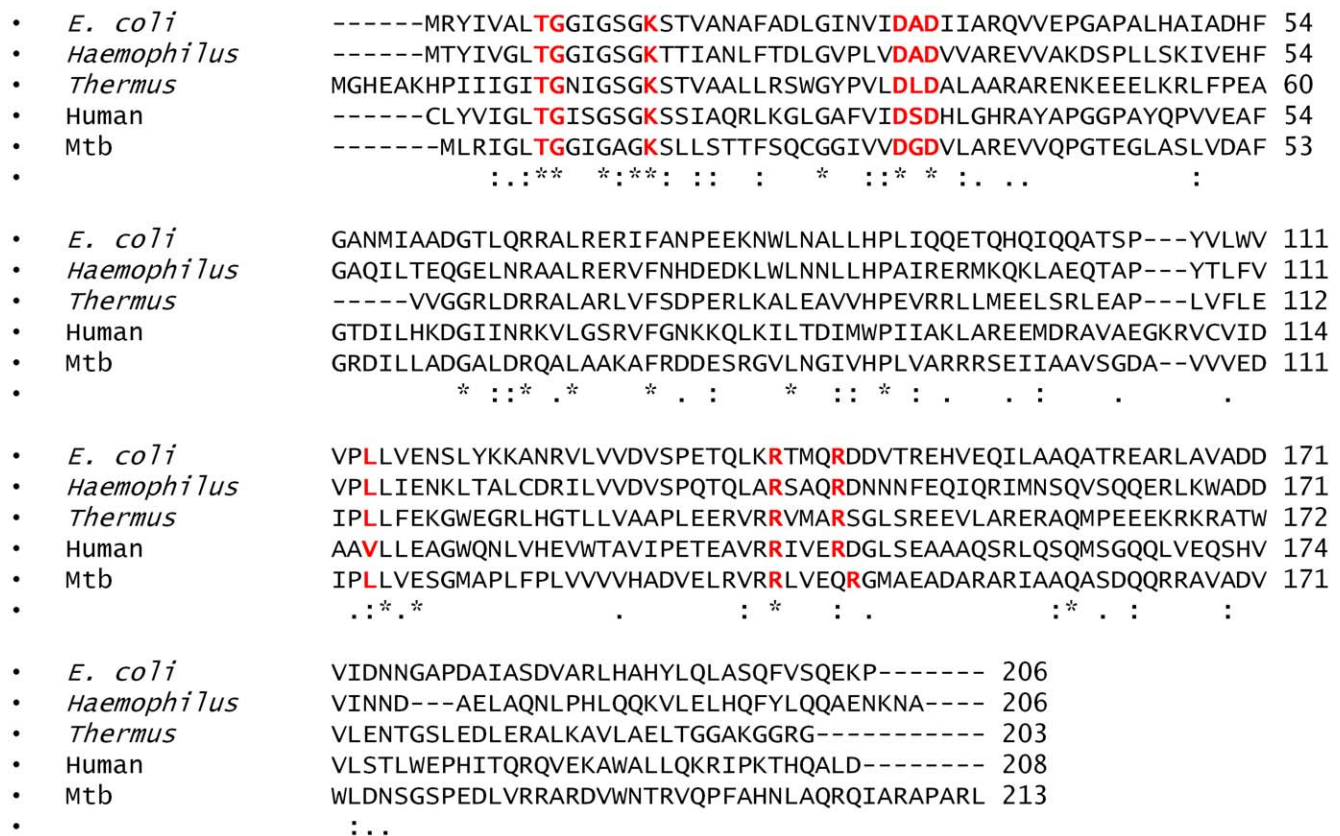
• E. coli ------MRYIVALTGGIGSGKSTVANAFADLGINVIDADIIARQVVEPGAPALHAIADHF 54
• Haemophilus ------MTYIVGLTGGIGSGKTTIANLFTDLGVPLVDADVVAREVVAKDSPLLSKIVEHF 54
• Thermus MGHEAKHPIIIGITGNIGSGKSTVAALLRSWGYPVLDLDALAARARENKEEELKRLFPEA 60
• Human ------CLYVIGLTGISGSGKSSIAQRLKGLGAFVIDSDHLGHRAYAPGGPAYQPVVEAF 54
• Mtb -------MLRIGLTGGIGAGKSLLSTTFSQCGGIVVDGDVLAREVVQPGTEGLASLVDAF 53
• :.:** *:**: :: : * ::* * :. .. :

• E. coli GANMIAADGTLQRRALRERIFANPEEKNWLNALLHPLIQQETQHQIQQATSP---YVLWV 111
• Haemophilus GAQILTEQGELNRAALRERVFNHDEDKLWLNNLLHPAIRERMKQKLAEQTAP---YTLFV 111
• Thermus -----VVGGRLDRRALARLVFSDPERLKALEAVVHPEVRRLLMEELSRLEAP---LVFLE 112
• Human GTDILHKDGIINRKVLGSRVFGNKKQLKILTDIMWPIIAKLAREEMDRAVAEGKRVCVID 114
• Mtb GRDILLADGALDRQALAAKAFRDDESRGVLNGIVHPLVARRRSEIIAAVSGDA--VVVED 111
• * ::* .* * . : * :: * : . . : . .

• E. coli VPLLVENSLYKKANRVLVVDVSPETQLKRTMQRDDVTREHVEQILAAQATREARLAVADD 171
• Haemophilus VPLLIENKLTALCDRILVVDVSPQTQLARSAQRDNNNFEQIQRIMNSQVSQQERLKWADD 171
• Thermus IPLLFEKGWEGRLHGTLLVAAPLEERVRRVMARSGLSREEVLARERAQMPEEEKRKRATW 172
• Human AAVLLEAGWQNLVHEVWTAVIPETEAVRRIVERDGLSEAAAQSRLQSQMSGQQLVEQSHV 174
• Mtb IPLLVESGMAPLFPLVVVVHADVELRVRRLVEQRGMAEADARARIAAQASDQQRRAVADV 171
• .:*.* . : * : . :* . : :

• E. coli VIDNNGAPDAIASDVARLHAHYLQLASQFVSQEKP------- 206
• Haemophilus VINND---AELAQNLPHLQQKVLELHQFYLQQAENKNA---- 206
• Thermus VLENTGSLEDLERALKAVLAELTGGAKGGRG----------- 203
• Human VLSTLWEPHITQRQVEKAWALLQKRIPKTHQALD-------- 208
• Mtb WLDNSGSPEDLVRRARDVWNTRVQPFAHNLAQRQIARAPARL 213
• :..